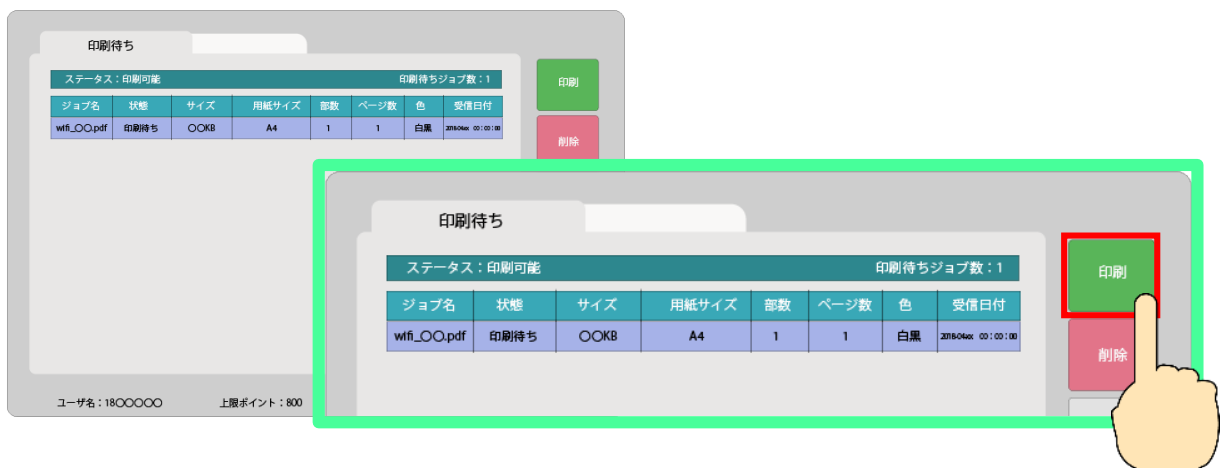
印刷待ち

ステータス：印刷可能　印刷待ちジョブ数：1

| ジョブ名 | 状態 | サイズ | 用紙サイズ | 部数 | ページ数 | 色 | 受信日付 |
|---|---|---|---|---|---|---|---|
| wifi_〇〇.pdf | 印刷待ち | 〇〇KB | A4 | 1 | 1 | 白黒 | 2018.04.xx 00:00:00 |

印刷

削除

ユーザ名：18〇〇〇〇〇

上限ポイント：800

印刷待ち

ステータス：印刷可能　印刷待ちジョブ数：1

| ジョブ名 | 状態 | サイズ | 用紙サイズ | 部数 | ページ数 | 色 | 受信日付 |
|---|---|---|---|---|---|---|---|
| wifi_〇〇.pdf | 印刷待ち | 〇〇KB | A4 | 1 | 1 | 白黒 | 2018.04.xx 00:00:00 |

印刷

削除